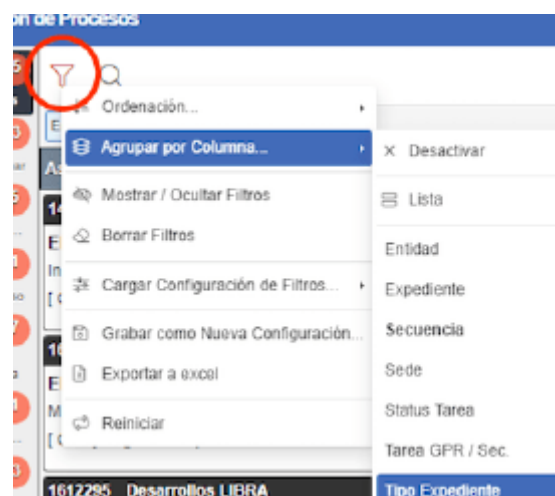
on de Procesos

Ordenación...
Agrupar por Columna...
Mostrar / Ocultar Filtros
Borrar Filtros
Cargar Configuración de Filtros...
Grabar como Nueva Configuración...
Exportar a excel
Reiniciar

Desactivar
Lista
Entidad
Expediente
Secuencia
Sede
Status Tarea
Tarea GPR / Sec.
Tipo Expediente

1612295 Desarrollos LIBRA